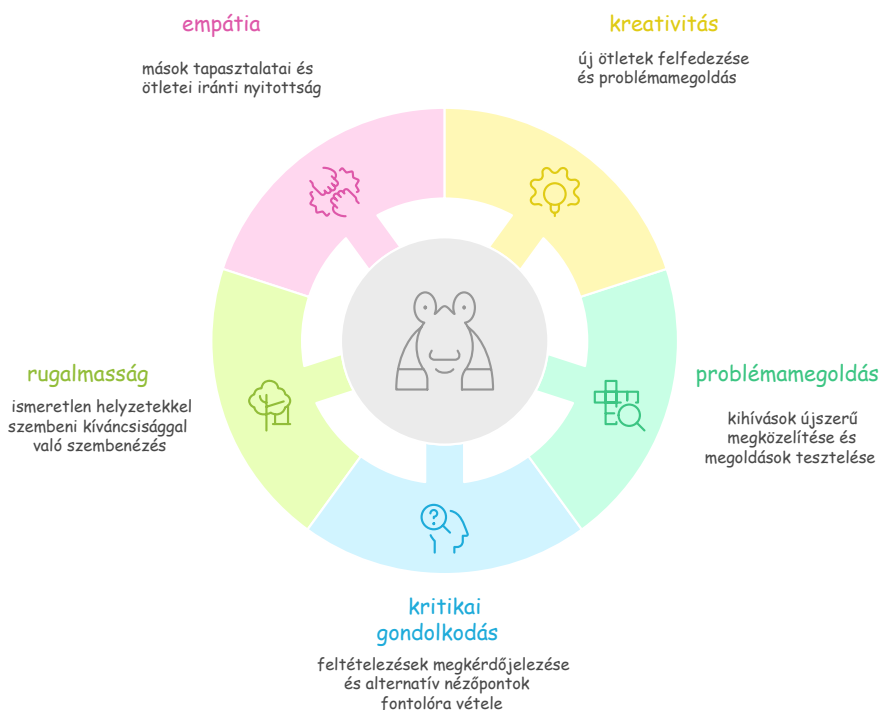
empátia

mások tapasztalatai és ötletei iránti nyitottság

kreativitás

új ötletek felfedezése és problémamegoldás

rugalmasság

ismeretlen helyzetekkel szembeni kíváncsisággal való szembenézés

problémamegoldás

kihívások újszerű megközelítése és megoldások tesztelése

kritikai gondolkodás

feltételezések megkérdőjelezése és alternatív nézőpontok fontolóra vétele